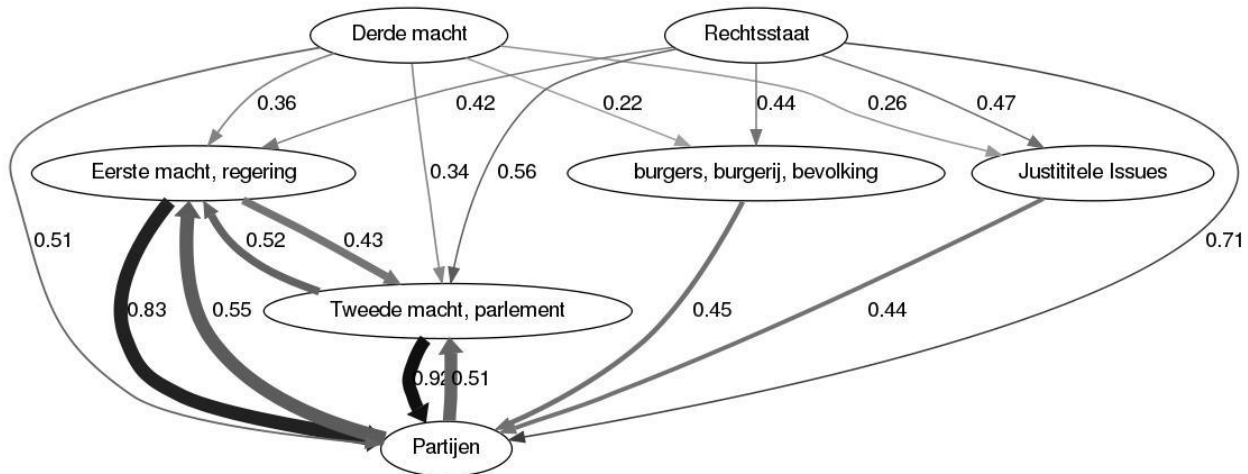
Derde macht

Rechtsstaat

0.36

0.42

0.22

0.44

0.26

0.47

Eerste macht, regering

0.34

0.56

burgers, burgerij, bevolking

Justititele Issues

0.51

0.52

0.43

0.71

0.83

0.55

Tweede macht, parlement

0.45

0.44

0.92

0.51

Partijen